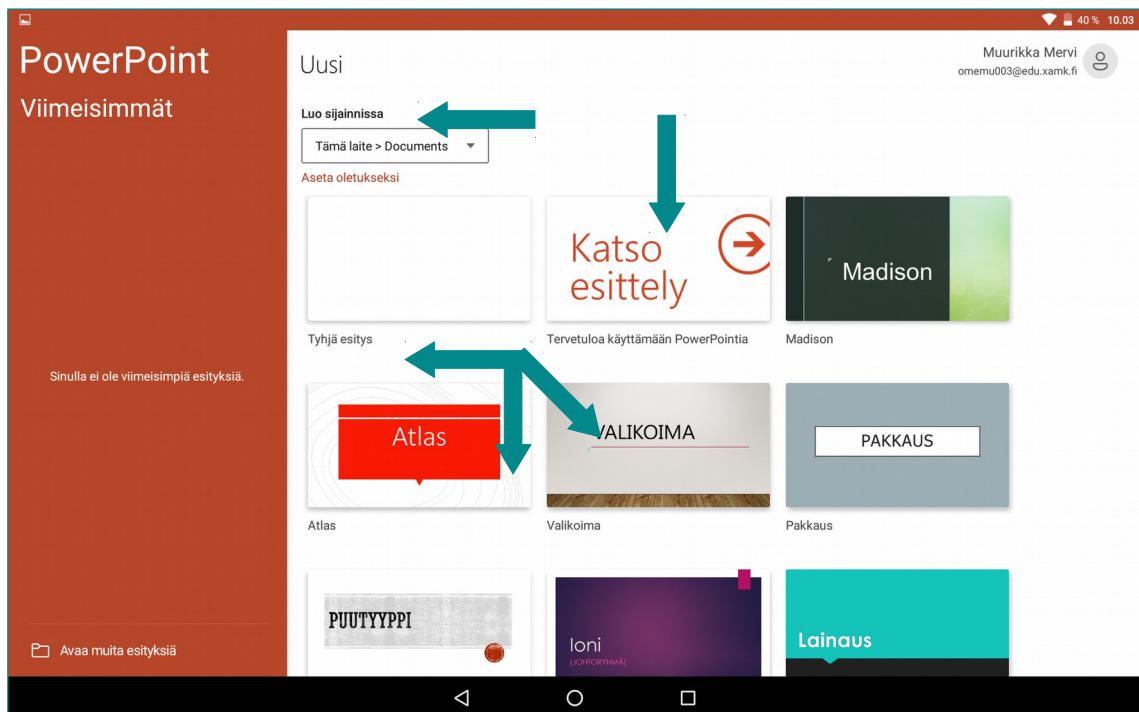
40 % 10.03

PowerPoint

Viimeisimmät

Sinulla ei ole viimeisimpiä esityksiä.

Avaa muita esityksiä

Uusi

Muurikka Mervi
omemu003@edu.xamk.fi

Luo sijainnissa

Tämä laite > Documents

Aseta oletukseksi

Tyhjä esitys

Katso esittely

Tervetuloa käyttämään PowerPointia

Madison

Madison

Atlas

Atlas

VALIKOIMA

Valikoima

PAKKAUS

Pakkaus

PUUTYYPPI

Ioni
[JOHTORYHMÄ]

Lainaus